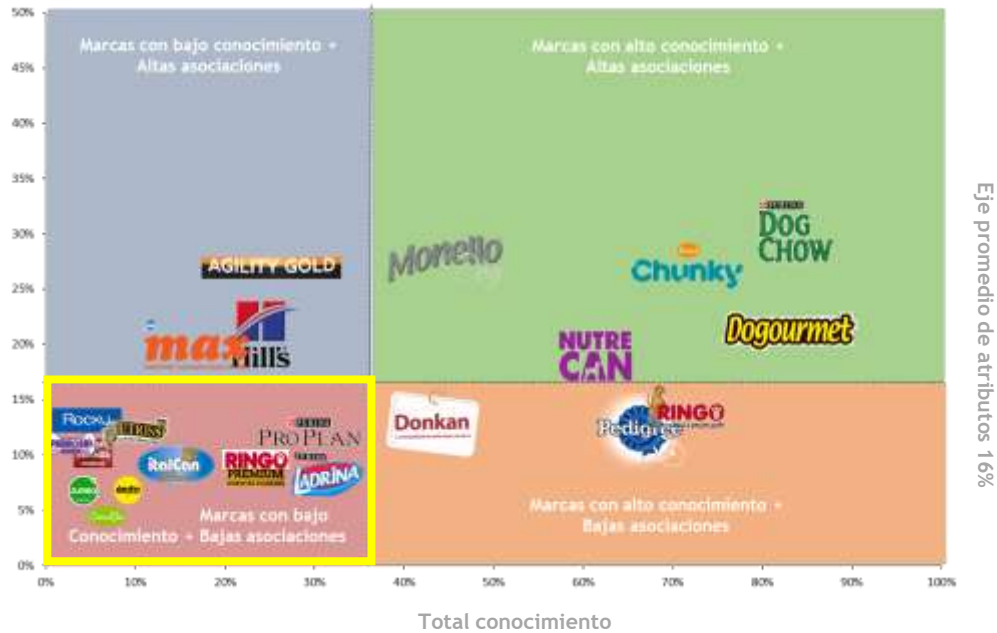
50%
45%
40%
35%
30%
25%
20%
15%
10%
5%
0%

Marcas con bajo conocimiento + Altas asociaciones

Marcas con alto conocimiento + Altas asociaciones

AGILITY GOLD

max

Hill's

Monello

PURINA DOG CHOW

Chunky

NUTRE CAN

Dogourmet

Rocky

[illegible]

PURINA PRO PLAN

RalCan

RINGO PREMIUM

LADRINA

Marcas con bajo Conocimiento + Bajas asociaciones

Donkan

RINGO

Pedigree

Marcas con alto conocimiento + Bajas asociaciones

0% 10% 20% 30% 40% 50% 60% 70% 80% 90% 100%

Total conocimiento

Eje promedio de atributos 16%